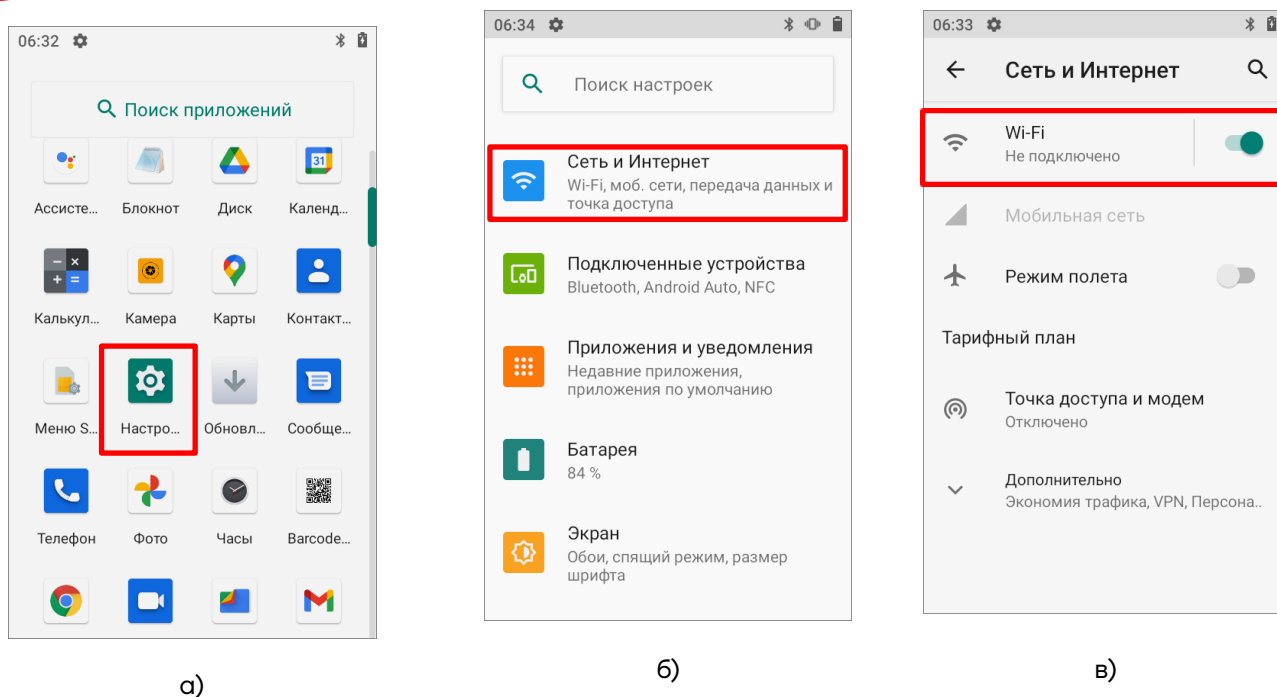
06:32

Поиск приложений

31

Ассисте... Блокнот Диск Календ...

Калькул... Камера Карты Контакт...

Меню S... Настро... Обновл... Сообще...

Телефон Фото Часы Barcode...

а)

06:34

Поиск настроек

Сеть и Интернет
Wi-Fi, моб. сети, передача данных и точка доступа

Подключенные устройства
Bluetooth, Android Auto, NFC

Приложения и уведомления
Недавние приложения, приложения по умолчанию

Батарея
84 %

Экран
Обои, спящий режим, размер шрифта

б)

06:33

Сеть и Интернет

Wi-Fi
Не подключено

Мобильная сеть

Режим полета

Тарифный план

Точка доступа и модем
Отключено

Дополнительно
Экономия трафика, VPN, Персона..

в)